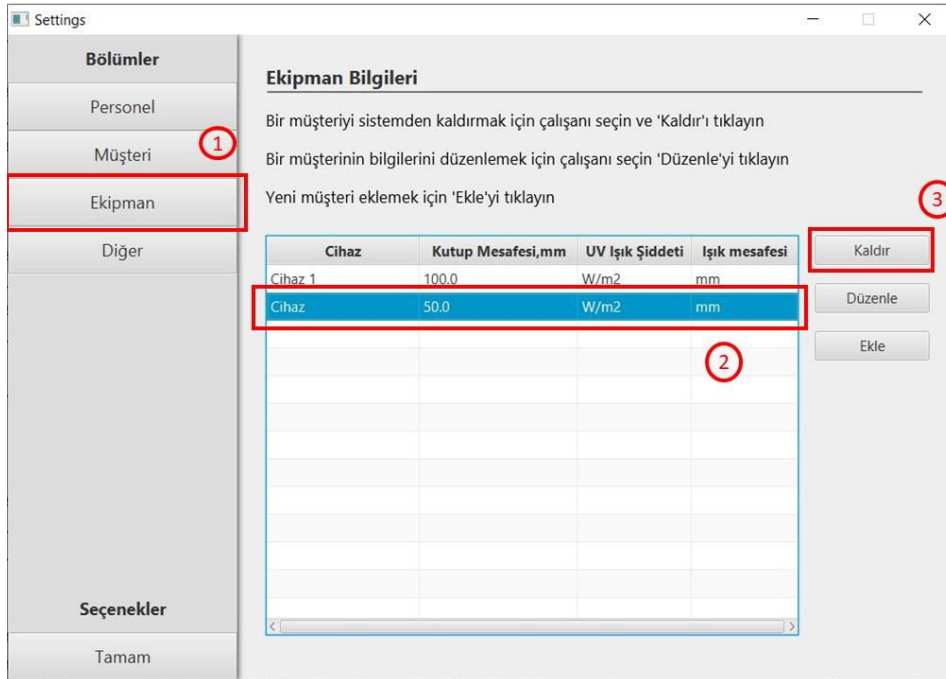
Settings

Bölümler

Personel

Müşteri

Ekipman

Diğer

Seçenekler

Tamam

1

Ekipman Bilgileri

Bir müşteriyi sistemden kaldırmak için çalışanı seçin ve 'Kaldır'ı tıklayın

Bir müşterinin bilgilerini düzenlemek için çalışanı seçin 'Düzenle'yi tıklayın

Yeni müşteri eklemek için 'Ekle'yi tıklayın

3

| Cihaz | Kutup Mesafesi,mm | UV Işık Şiddeti | Işık mesafesi |
|---|---|---|---|
| Cihaz 1 | 100.0 | W/m2 | mm |
| Cihaz | 50.0 | W/m2 | mm |

2

Kaldır

Düzenle

Ekle